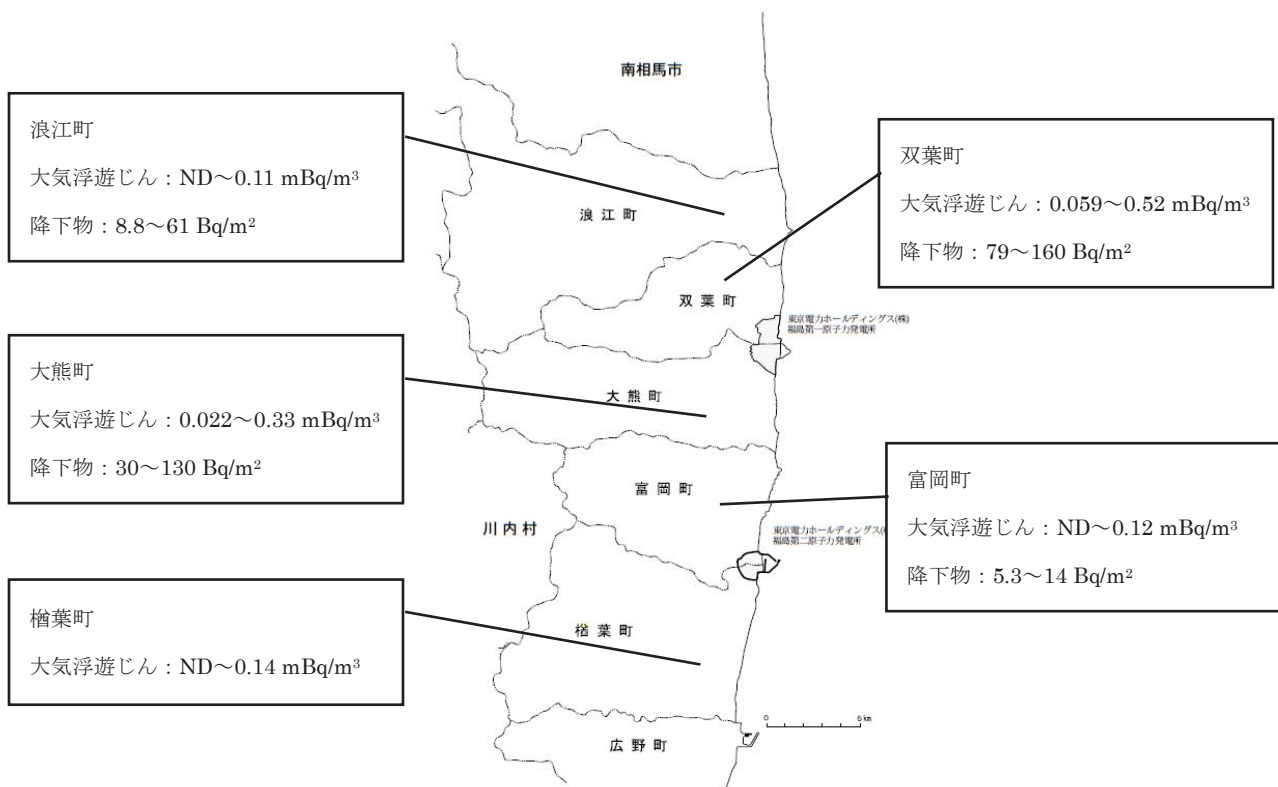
南相馬市

浪江町

大気浮遊じん：ND～0.11 $mBq/m^3$

降下物：8.8～61 $Bq/m^2$

双葉町

大気浮遊じん：0.059～0.52 $mBq/m^3$

降下物：79～160 $Bq/m^2$

浪 江 町

双 葉 町

東京電力ホールディングス(株)
福島第一原子力発電所

大熊町

大気浮遊じん：0.022～0.33 $mBq/m^3$

降下物：30～130 $Bq/m^2$

大 熊 町

富 岡 町

富岡町

大気浮遊じん：ND～0.12 $mBq/m^3$

降下物：5.3～14 $Bq/m^2$

川 内 村

東京電力ホールディングス(株)
福島第二原子力発電所

楢葉町

大気浮遊じん：ND～0.14 $mBq/m^3$

楢 葉 町

0

5 km

広 野 町